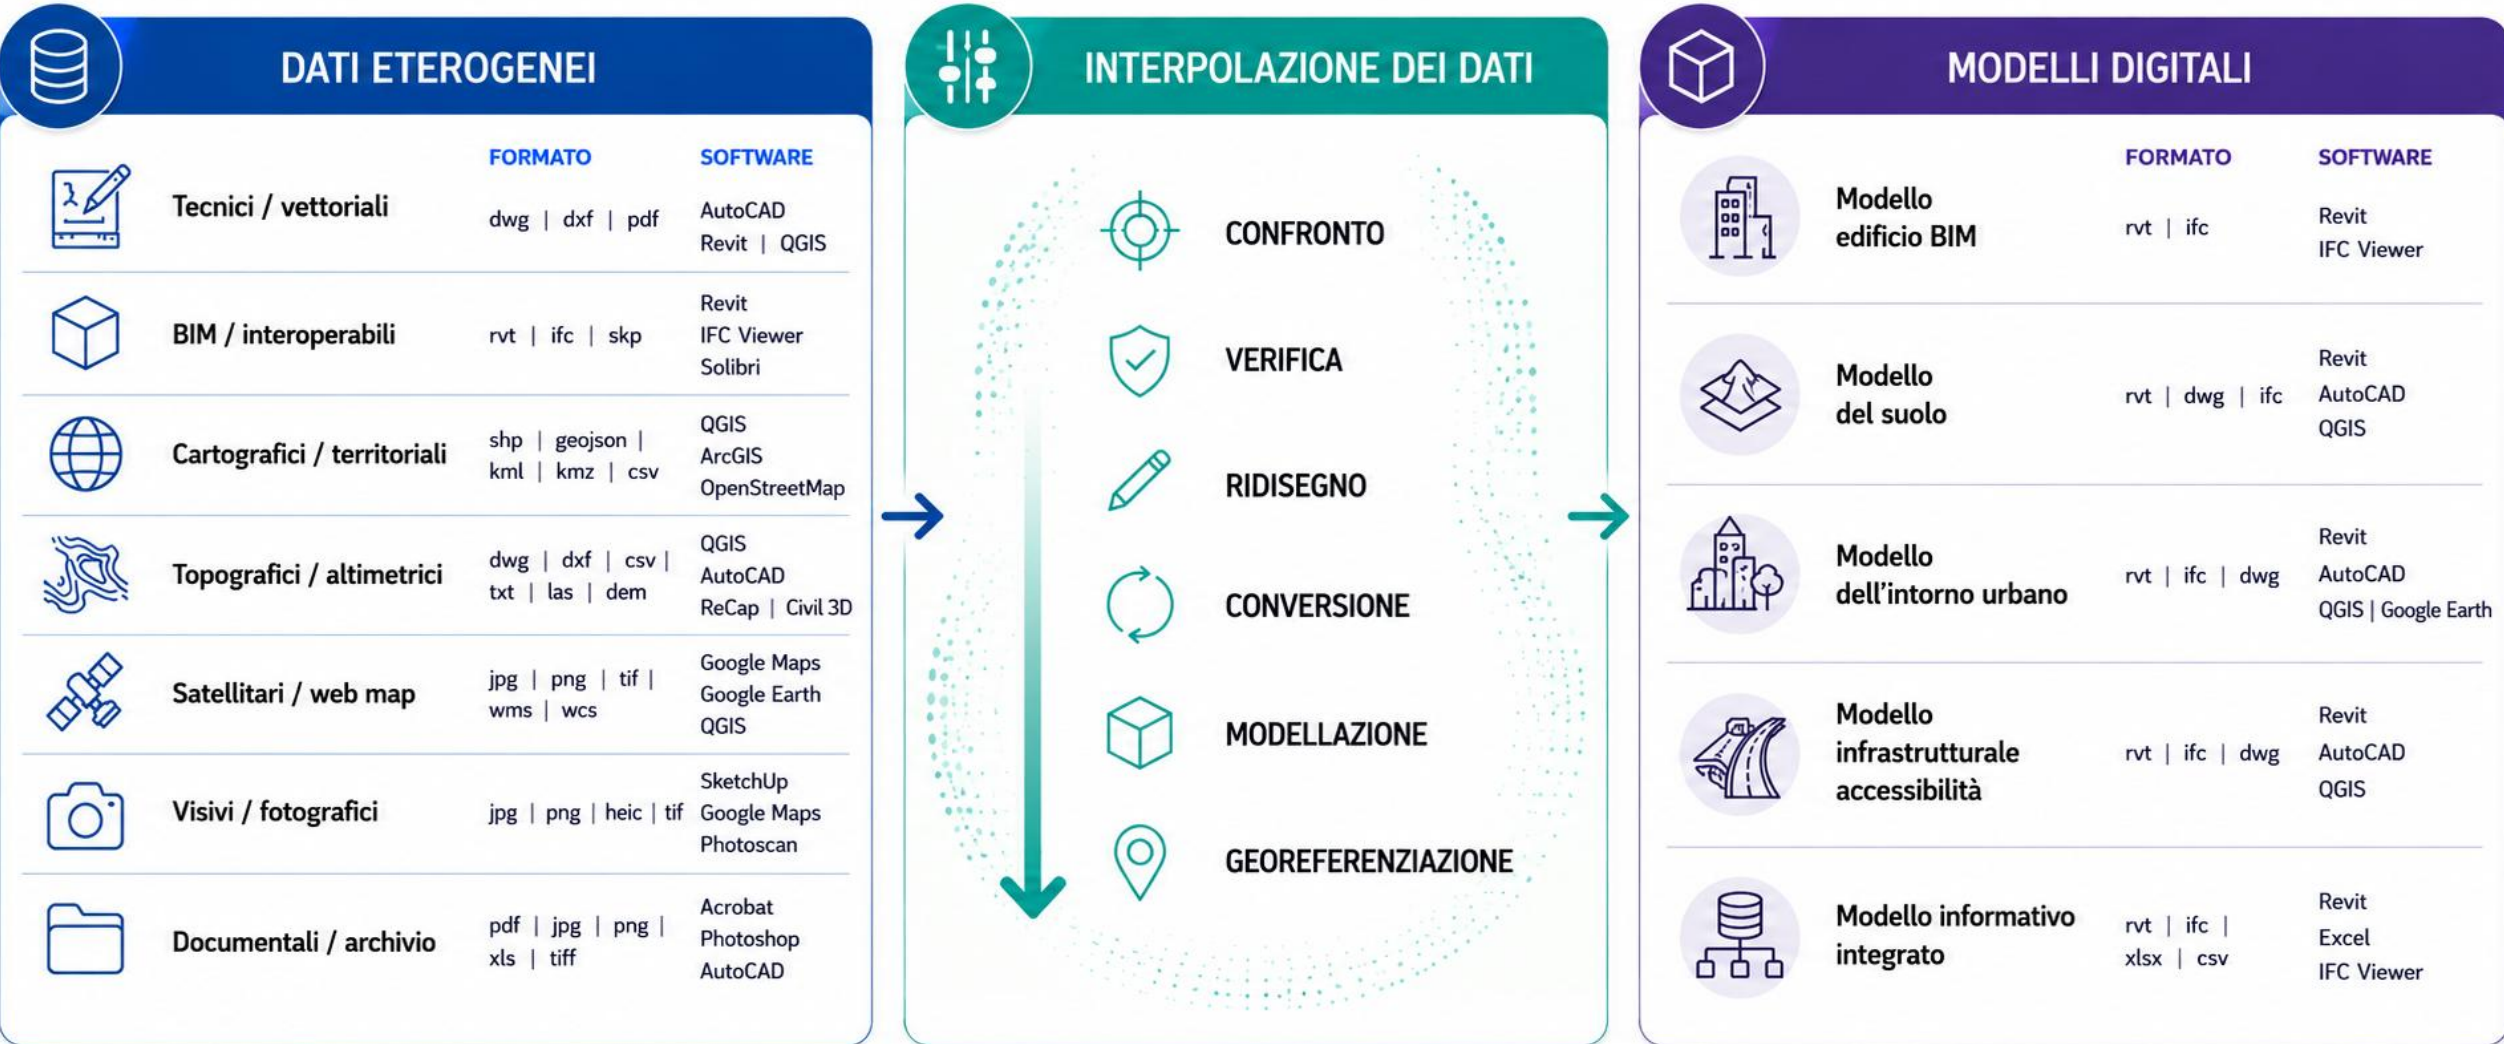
DATI ETEROGENEI

| | FORMATO | SOFTWARE |
|---|---|---|
| Tecnici / vettoriali | dwg \| dxf \| pdf | AutoCAD Revit \| QGIS |
| BIM / interoperabili | rvt \| ifc \| skp | Revit IFC Viewer Solibri |
| Cartografici / territoriali | shp \| geojson \| kml \| kmz \| csv | QGIS ArcGIS OpenStreetMap |
| Topografici / altimetrici | dwg \| dxf \| csv \| txt \| las \| dem | QGIS AutoCAD ReCap \| Civil 3D |
| Satellitari / web map | jpg \| png \| tif \| wms \| wcs | Google Maps Google Earth QGIS |
| Visivi / fotografici | jpg \| png \| heic \| tif | SketchUp Google Maps Photoscan |
| Documentali / archivio | pdf \| jpg \| png \| xls \| tiff | Acrobat Photoshop AutoCAD |

INTERPOLAZIONE DEI DATI

CONFRONTO

VERIFICA

RIDISEGNO

CONVERSIONE

MODELLAZIONE

GEOREFERENZIAZIONE

MODELLI DIGITALI

| | FORMATO | SOFTWARE |
|---|---|---|
| Modello edificio BIM | rvt \| ifc | Revit IFC Viewer |
| Modello del suolo | rvt \| dwg \| ifc | Revit AutoCAD QGIS |
| Modello dell’intorno urbano | rvt \| ifc \| dwg | Revit AutoCAD QGIS \| Google Earth |
| Modello infrastrutturale accessibilità | rvt \| ifc \| dwg | Revit AutoCAD QGIS |
| Modello informativo integrato | rvt \| ifc \| xlsx \| csv | Revit Excel IFC Viewer |